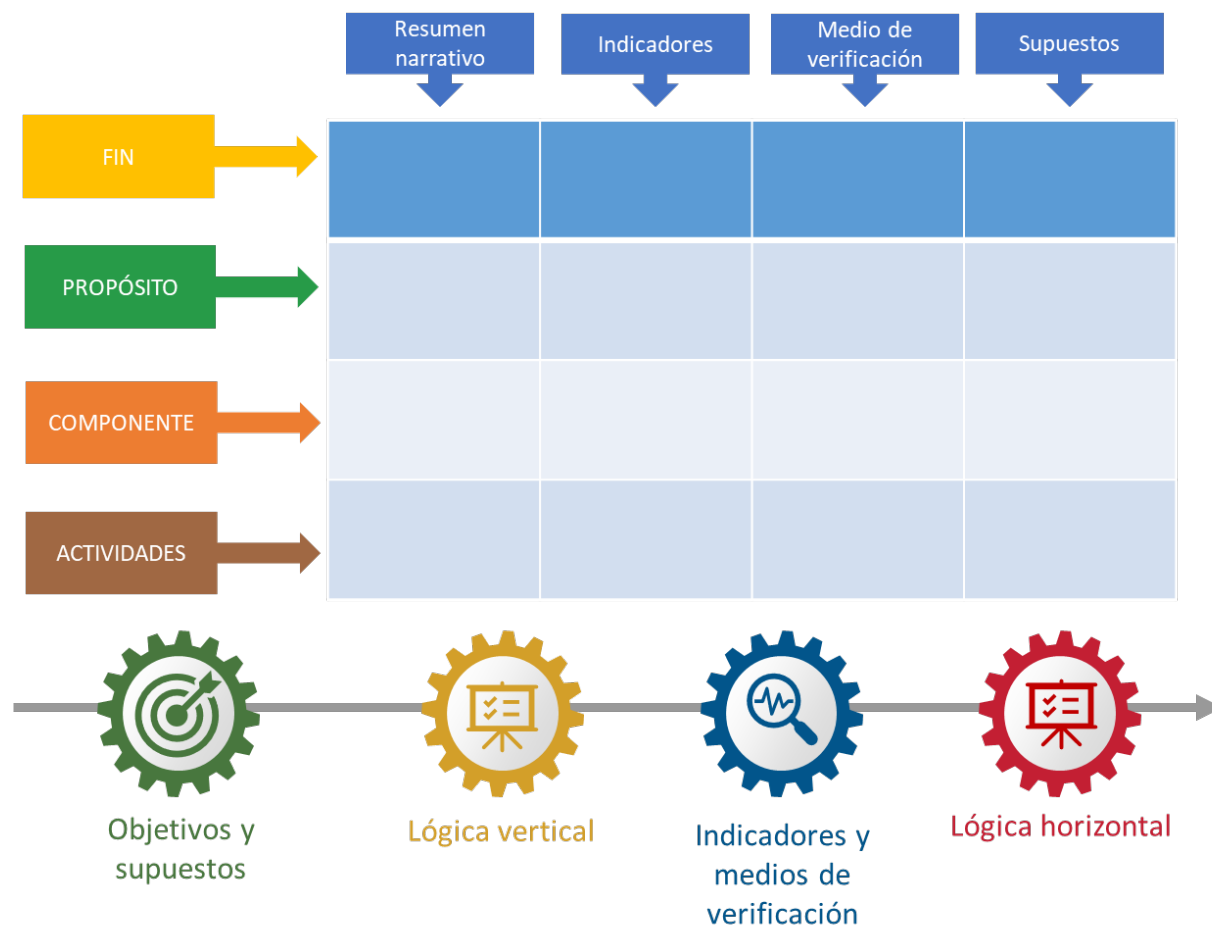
Resumen narrativo

Indicadores

Medio de verificación

Supuestos

FIN

PROPÓSITO

COMPONENTE

ACTIVIDADES

Objetivos y supuestos

Lógica vertical

Indicadores y medios de verificación

Lógica horizontal